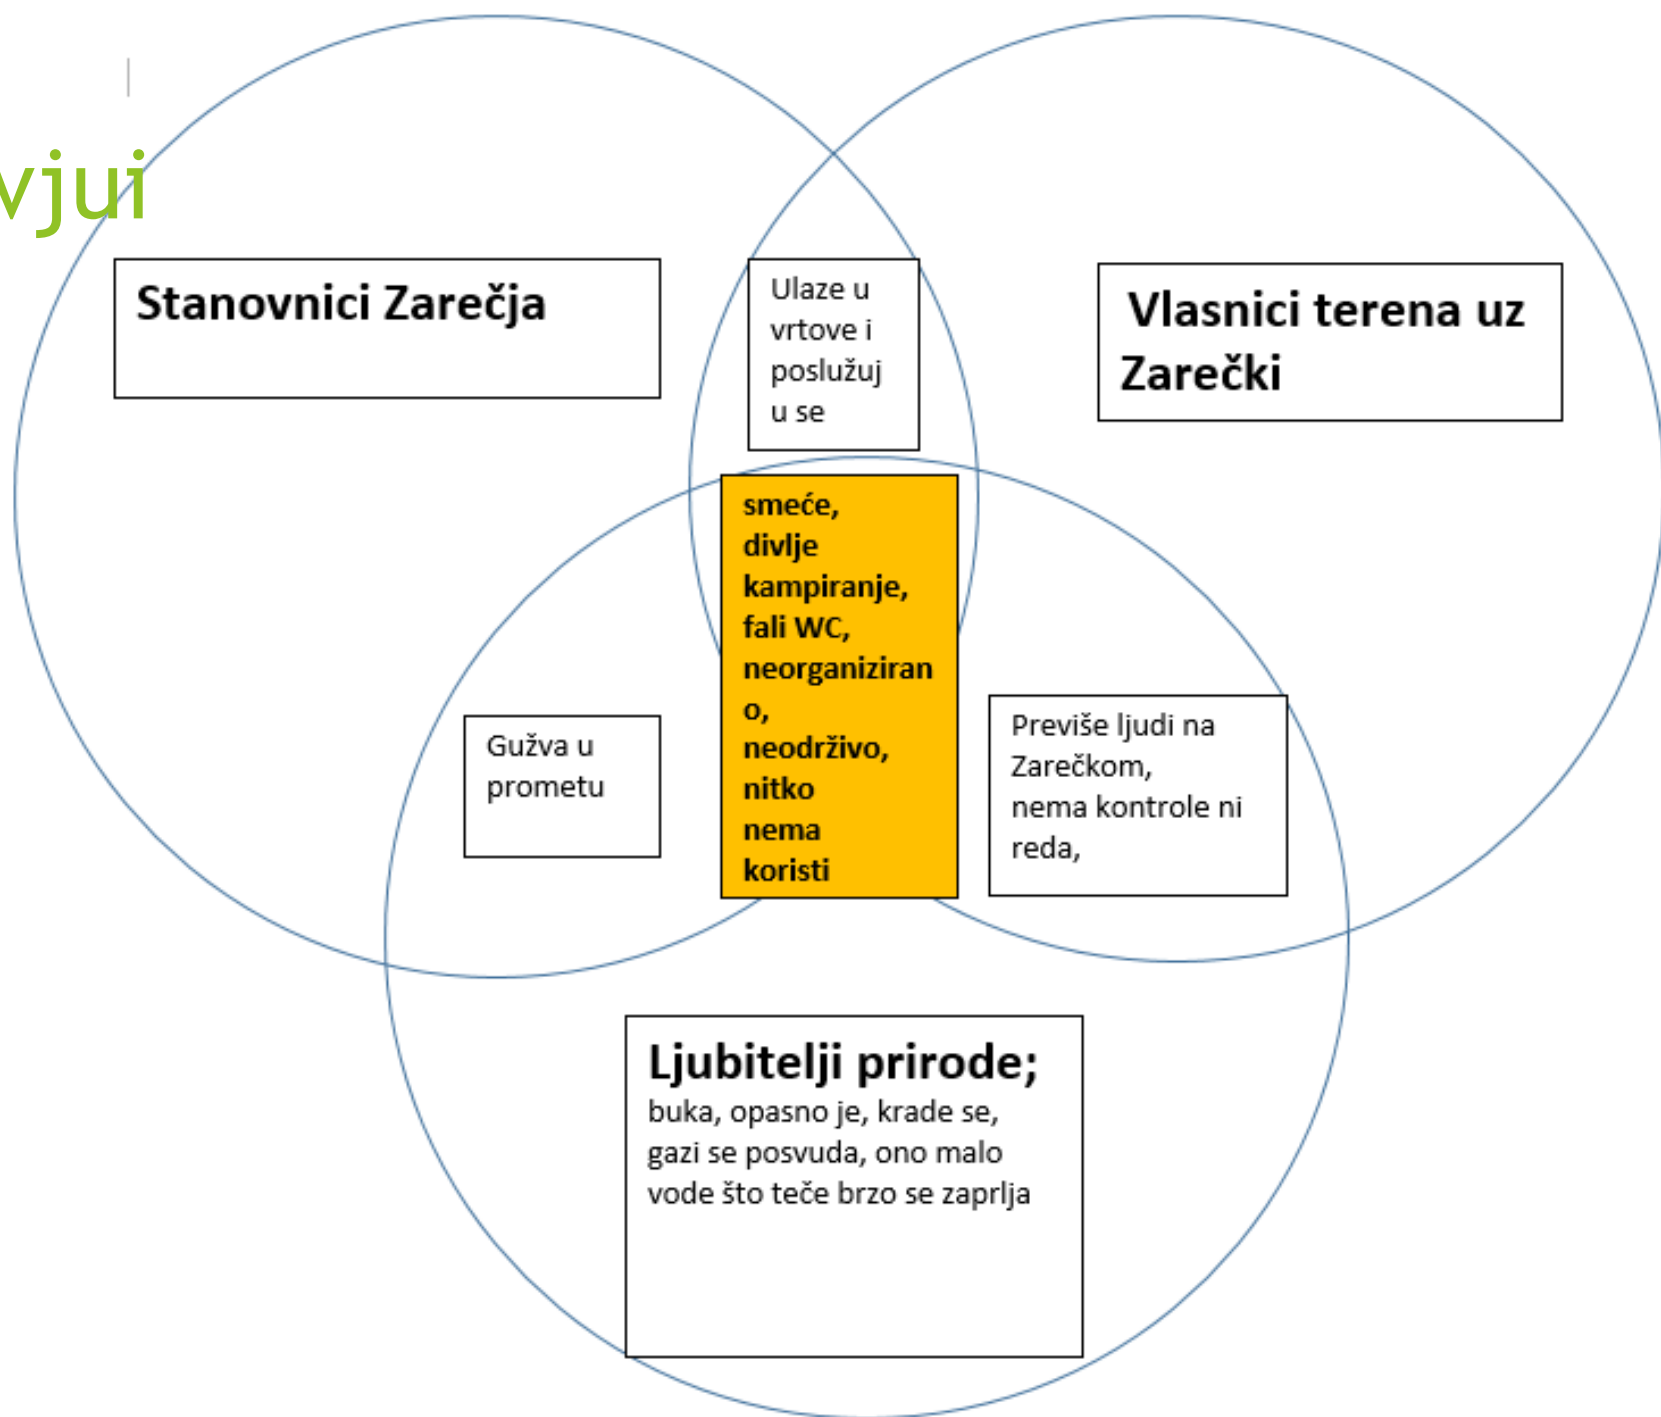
vjui

Stanovnici Zarečja

Ulaze u vrtove i poslužuj u se

Vlasnici terena uz Zarečki

smeće, divlje kampiranje, fali WC, neorganizirano, neodrživo, nitko nema koristi

Gužva u prometu

Previše ljudi na Zarečkom, nema kontrole ni reda,

Ljubitelji prirode;
buka, opasno je, krade se, gazi se posvuda, ono malo vode što teče brzo se zaprlja